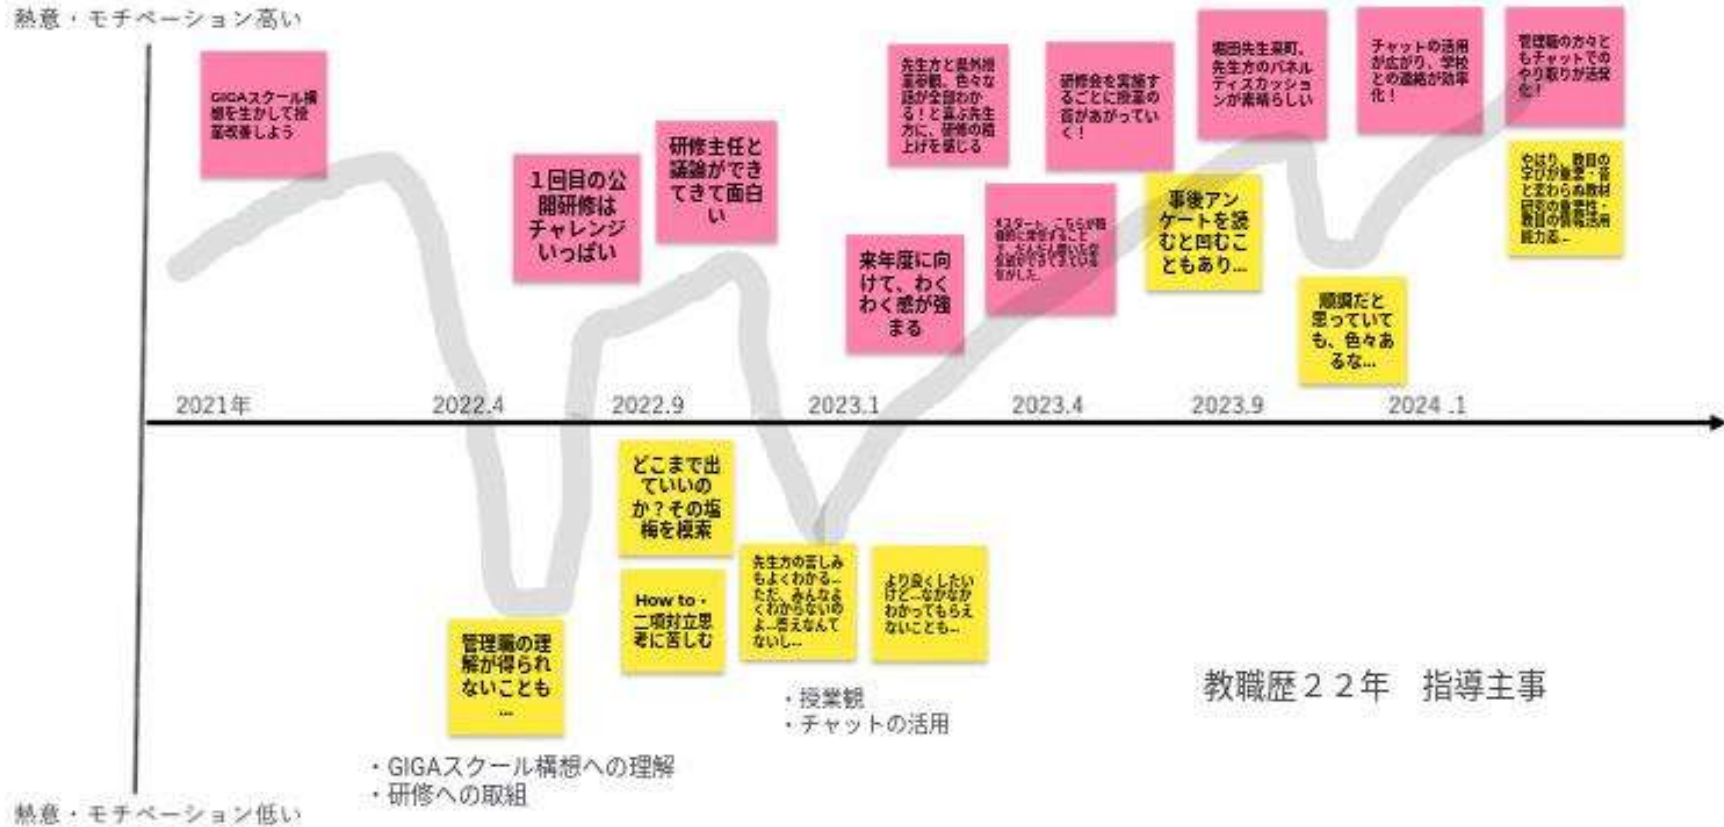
熱意・モチベーション高い

GIGAスクール構想を生かして授業改善しよう

1回目の公開研修はチャレンジいっぱい

研修主任と議論ができてきて面白い

先生方と長所授業参観、色々な話が全部わかる!と喜ぶ先生方に、研修の盛上げを感じる

来年度に向けて、わくわく感が強まる

研修会を実施するごとに授業の質があがっていく!

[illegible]

堀田先生来町、先生方のパネルディスカッションが素晴らしい

事後アンケートを読むと凹むこともあり…

チャットの活用が広がり、学校との連絡が効率化!

順調だと思っていても、色々あるな…

管理職の方々ともチャットでのやり取りが活発化!

やはり、教目の学びが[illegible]

2021年　2022.4　2022.9　2023.1　2023.4　2023.9　2024 .1

どこまで出ていいのか?その塩梅を模索

How to・二項対立思考に苦しむ

先生方の苦しみもよくわかる…ただ、みんなよくわからないのよ…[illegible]

より良くしたいけど…なかなかわかってもらえないことも…

管理職の理解が得られないことも…

・授業観
・チャットの活用

教職歴22年　指導主事

・GIGAスクール構想への理解
・研修への取組

熱意・モチベーション低い